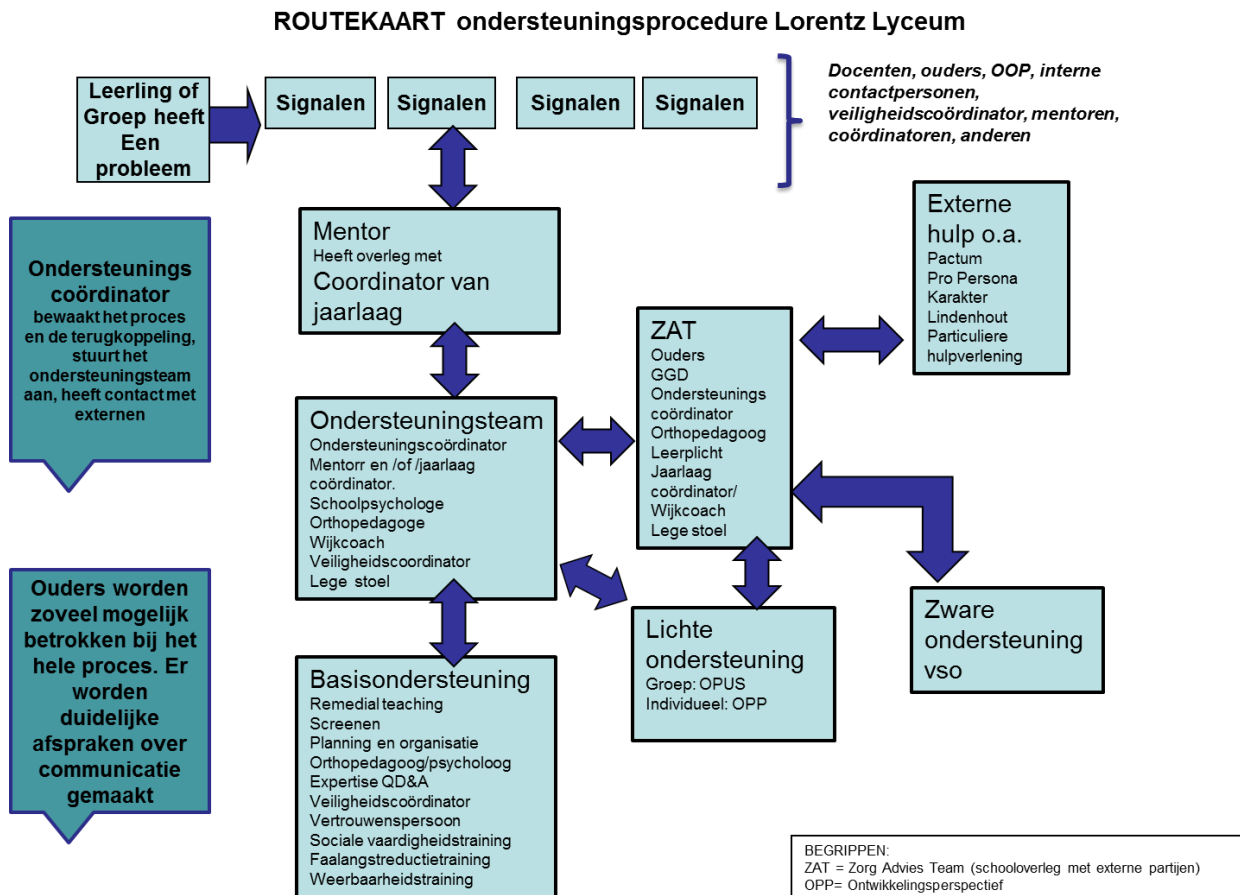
ROUTEKAART ondersteuningsprocedure Lorentz Lyceum

Leerling of Groep heeft Een probleem

Signalen

Signalen

Signalen

Signalen

Docenten, ouders, OOP, interne contactpersonen, veiligheidscoördinator, mentoren, coördinatoren, anderen

Ondersteunings coördinator bewaakt het proces en de terugkoppeling, stuurt het ondersteuningsteam aan, heeft contact met externen

Mentor
Heeft overleg met
Coordinator van jaarlaag

Externe hulp o.a.
Pactum
Pro Persona
Karakter
Lindenhout
Particuliere hulpverlening

ZAT
Ouders
GGD
Ondersteunings coördinator
Orthopedagoog
Leerplicht
Jaarlaag coördinator/
Wijkcoach
Lege stoel

Ondersteuningsteam
Ondersteuningscoördinator
Mentorr en /of /jaarlaag coördinator.
Schoolpsychologe
Orthopedagoge
Wijkcoach
Veiligheidscoordinator
Lege stoel

Ouders worden zoveel mogelijk betrokken bij het hele proces. Er worden duidelijke afspraken over communicatie gemaakt

Zware ondersteuning vso

Lichte ondersteuning
Groep: OPUS
Individueel: OPP

Basisondersteuning
Remedial teaching
Screenen
Planning en organisatie
Orthopedagoog/psycholoog
Expertise QD&A
Veiligheidscoördinator
Vertrouwenspersoon
Sociale vaardigheidstraining
Faalangstreductietraining
Weerbaarheidstraining

BEGRIPPEN:
ZAT = Zorg Advies Team (schooloverleg met externe partijen)
OPP= Ontwikkelingsperspectief